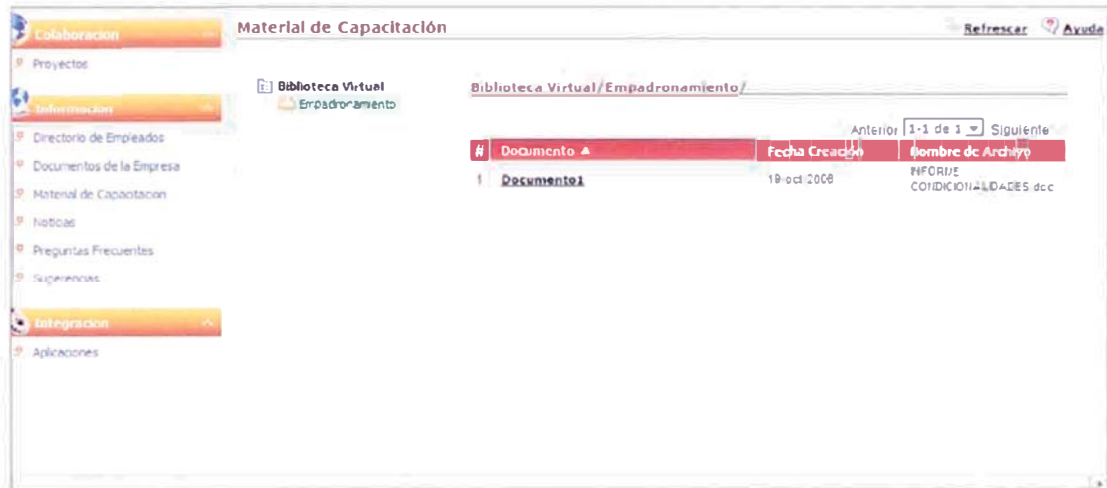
Colaboracion

Proyectos

Informacion

Directorio de Empleados

Documentos de la Empresa

Material de Capacitacion

Noticias

Preguntas Frecuentes

Sugerencias

Integracion

Aplicaciones

Material de Capacitación

Refrescar Ayuda

Biblioteca Virtual

Empadronamiento

Biblioteca Virtual/Empadronamiento/

Anterior 1-1 de 1 Siguiente

| # | Documento ▲ | Fecha Creación | Nombre de Archivo |
|---|---|---|---|
| 1 | Documento1 | 19-oct-2006 | INFORME CONDICIONALIDADES.doc |